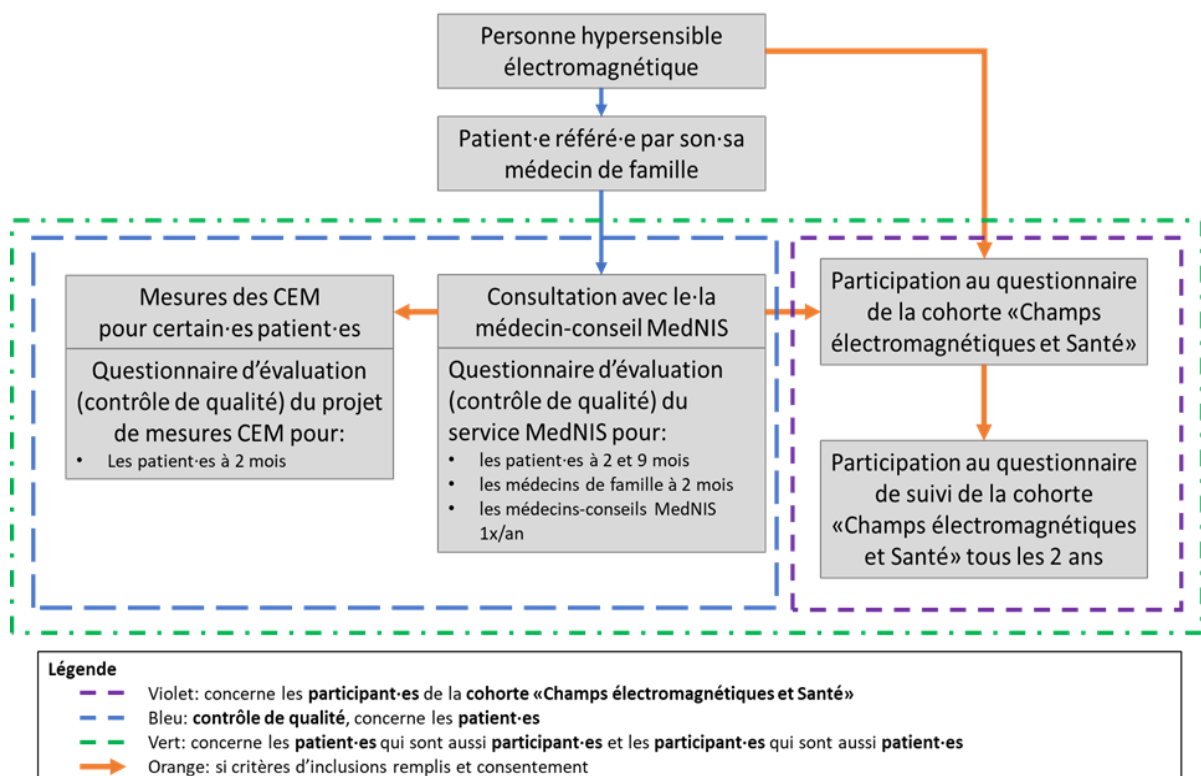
Personne hypersensible électromagnétique

Patient·e référé·e par son·sa médecin de famille

Mesures des CEM pour certain·es patient·es

Questionnaire d'évaluation (contrôle de qualité) du projet de mesures CEM pour:
- Les patient·es à 2 mois

Consultation avec le·la médecin-conseil MedNIS

Questionnaire d'évaluation (contrôle de qualité) du service MedNIS pour:
- les patient·es à 2 et 9 mois
- les médecins de famille à 2 mois
- les médecins-conseils MedNIS 1x/an

Participation au questionnaire de la cohorte «Champs électromagnétiques et Santé»

Participation au questionnaire de suivi de la cohorte «Champs électromagnétiques et Santé» tous les 2 ans

Légende
Violet: concerne les **participant·es** de la **cohorte «Champs électromagnétiques et Santé»**
Bleu: **contrôle de qualité**, concerne les **patient·es**
Vert: concerne les **patient·es** qui sont aussi **participant·es** et les **participant·es** qui sont aussi **patient·es**
Orange: si critères d'inclusions remplis et consentement